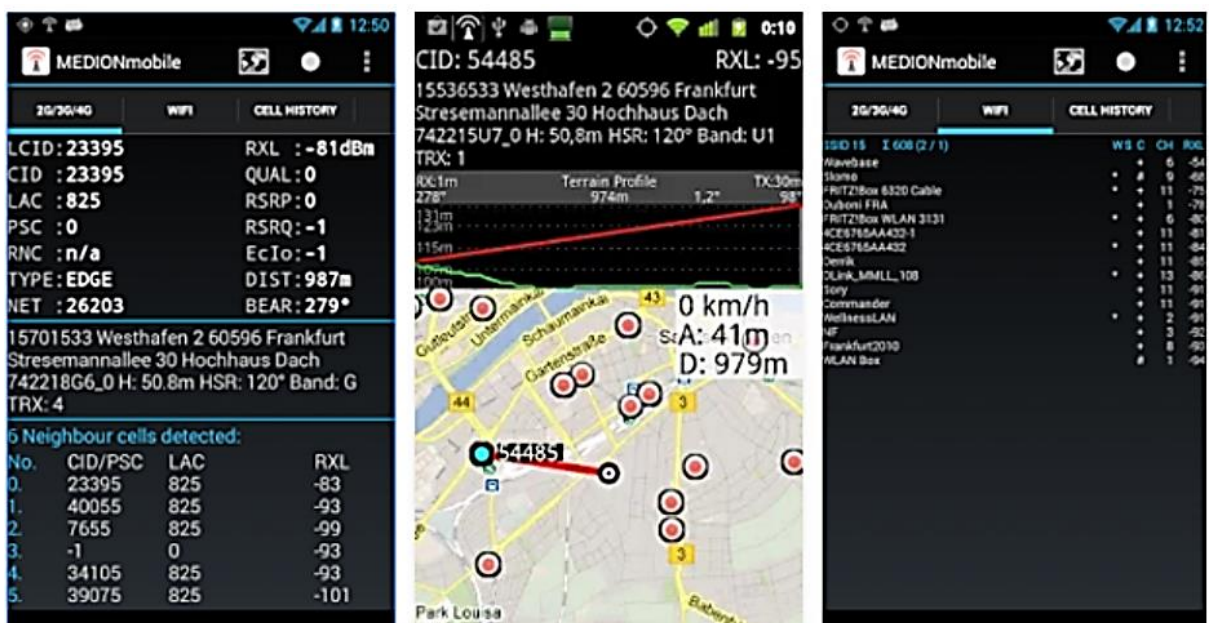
12:50

MEDIONmobile

2G/3G/4G | WIFI | CELL HISTORY

LCID: 23395 RXL : -81dBm
CID : 23395 QUAL: 0
LAC : 825 RSRP: 0
PSC : 0 RSRQ: -1
RNC : n/a EcIo: -1
TYPE: EDGE DIST: 987m
NET : 26203 BEAR: 279°

15701533 Westhafen 2 60596 Frankfurt Stresemannallee 30 Hochhaus Dach 742218G6_0 H: 50.8m HSR: 120° Band: G TRX: 4

6 Neighbour cells detected:

| No. | CID/PSC | LAC | RXL |
|---|---|---|---|
| 0. | 23395 | 825 | -83 |
| 1. | 40055 | 825 | -93 |
| 2. | 7655 | 825 | -99 |
| 3. | -1 | 0 | -93 |
| 4. | 34105 | 825 | -93 |
| 5. | 39075 | 825 | -101 |

0:10

CID: 54485 RXL: -95

15536533 Westhafen 2 60596 Frankfurt Stresemannallee 30 Hochhaus Dach 742215U7_0 H: 50,8m HSR: 120° Band: U1 TRX: 1

RX:1m Terrain Profile TX:30m
278° 974m 1,2° 98°
131m
123m
115m
100m

0 km/h
A: 41m
D: 979m

54485

Gutleutstr. Untermainkai Schaumainkai Gartenstraße 43 44 3 3 Park Louisa

12:52

MEDIONmobile

2G/3G/4G | WIFI | CELL HISTORY

SSID 15 I 608 (2 / 1) W S C CH RXL
Wavebase 6 -54
Skoma 9 -68
FRITZ!Box 6320 Cable 11 -75
Duboni FRA 1 -78
FRITZ!Box WLAN 3131 6 -80
4CE6765AA432-1 11 -81
4CE6765AA432 11 -84
Derrik 11 -85
DLink_MMLL_108 13 -86
Sory 11 -91
Commander 11 -91
WellnessLAN 2 -91
NF 3 -92
Frankfurt2010 8 -93
WLAN Box 1 -94